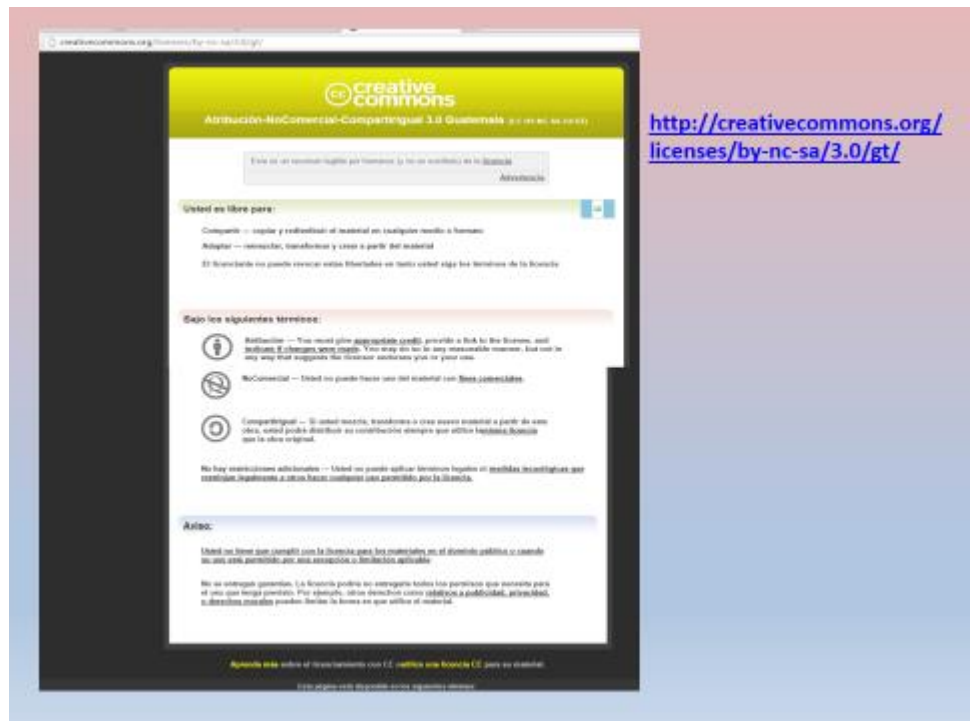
creativecommons.org/licenses/by-nc-sa/3.0/gt/

creative commons

Atribución-NoComercial-CompartirIgual 3.0 Guatemala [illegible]

Este es un resumen legible por humanos (y no un sustituto) de la licencia.

Advertencia

Usted es libre para:

Compartir — copiar y redistribuir el material en cualquier medio o formato

Adaptar — remezclar, transformar y crear a partir del material

El licenciante no puede revocar estas libertades en tanto usted siga los términos de la licencia

Bajo los siguientes términos:

Attribution — You must give appropriate credit, provide a link to the license, and indicate if changes were made. You may do so in any reasonable manner, but not in any way that suggests the licensor endorses you or your use.

NoComercial — Usted no puede hacer uso del material con fines comerciales.

CompartirIgual — Si usted mezcla, transforma o crea nuevo material a partir de esta obra, usted podrá distribuir su contribución siempre que utilice la misma licencia que la obra original.

No hay restricciones adicionales — Usted no puede aplicar términos legales ni medidas tecnológicas que restrinjan legalmente a otros hacer cualquier uso permitido por la licencia.

Aviso:

Usted no tiene que cumplir con la licencia para los materiales en el dominio público o cuando su uso esté permitido por una excepción o limitación aplicable.

No se entregan garantías. La licencia podría no entregarle todos los permisos que necesita para el uso que tenga previsto. Por ejemplo, otros derechos como relativos a publicidad, privacidad, o derechos morales pueden limitar la forma en que utilice el material.

Aprenda más sobre el licenciamiento con CC o utilice una licencia CC para su material.

Esta página está disponible en los siguientes idiomas:

http://creativecommons.org/licenses/by-nc-sa/3.0/gt/